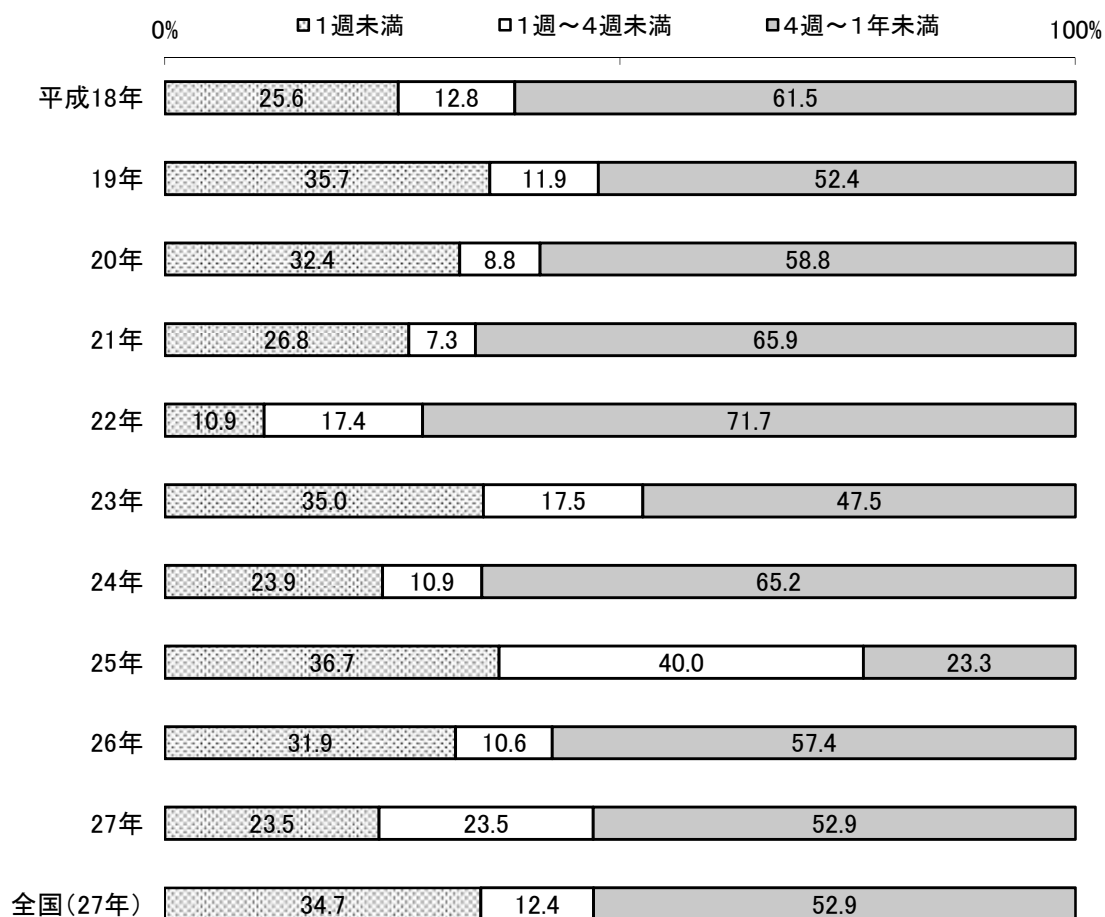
0%
□1週未満
□1週～4週未満
□4週～1年未満
100%

| | 1週未満 | 1週～4週未満 | 4週～1年未満 |
|---|---|---|---|
| 平成18年 | 25.6 | 12.8 | 61.5 |
| 19年 | 35.7 | 11.9 | 52.4 |
| 20年 | 32.4 | 8.8 | 58.8 |
| 21年 | 26.8 | 7.3 | 65.9 |
| 22年 | 10.9 | 17.4 | 71.7 |
| 23年 | 35.0 | 17.5 | 47.5 |
| 24年 | 23.9 | 10.9 | 65.2 |
| 25年 | 36.7 | 40.0 | 23.3 |
| 26年 | 31.9 | 10.6 | 57.4 |
| 27年 | 23.5 | 23.5 | 52.9 |
| 全国(27年) | 34.7 | 12.4 | 52.9 |